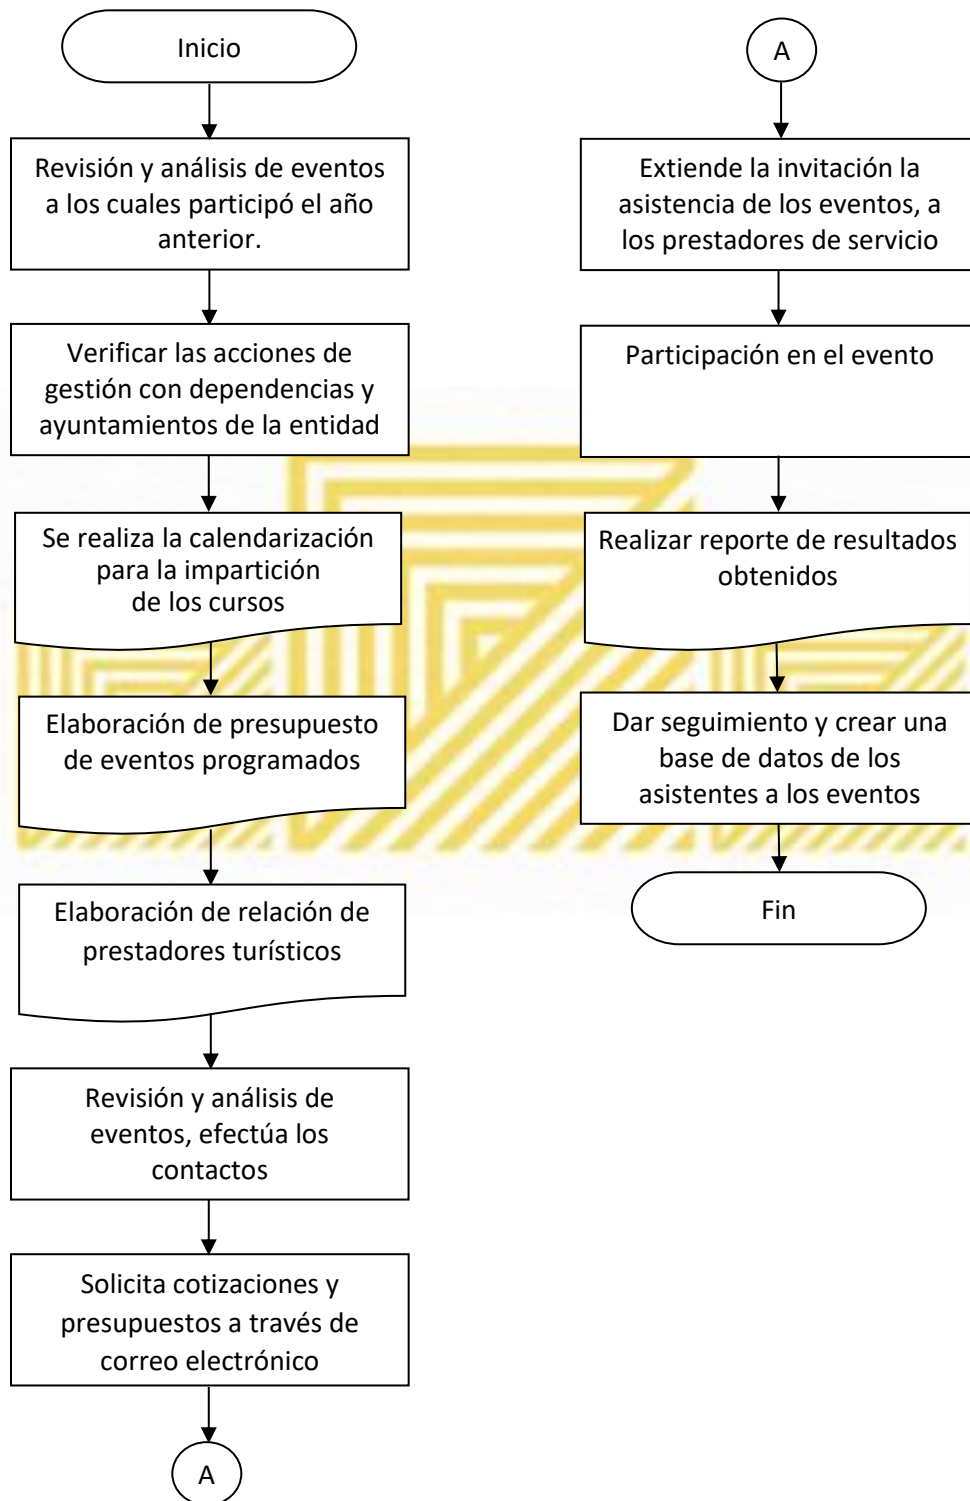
Inicio

Revisión y análisis de eventos a los cuales participó el año anterior.

Verificar las acciones de gestión con dependencias y ayuntamientos de la entidad

Se realiza la calendarización para la impartición de los cursos

Elaboración de presupuesto de eventos programados

Elaboración de relación de prestadores turísticos

Revisión y análisis de eventos, efectúa los contactos

Solicita cotizaciones y presupuestos a través de correo electrónico

A

A

Extiende la invitación la asistencia de los eventos, a los prestadores de servicio

Participación en el evento

Realizar reporte de resultados obtenidos

Dar seguimiento y crear una base de datos de los asistentes a los eventos

Fin